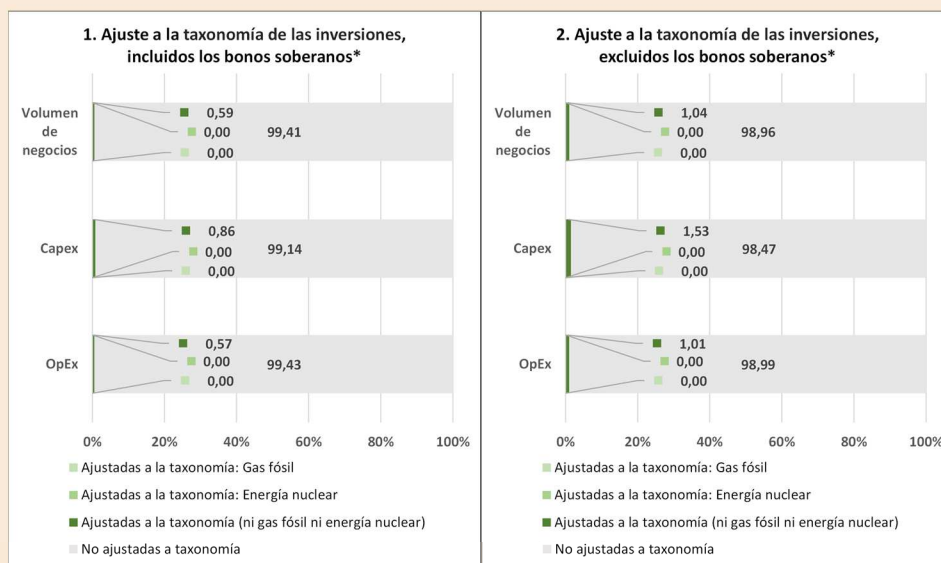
1. Ajuste a la taxonomía de las inversiones, incluidos los bonos soberanos*

Volumen de negocios
0,59
0,00
0,00
99,41

Capex
0,86
0,00
0,00
99,14

OpEx
0,57
0,00
0,00
99,43

0% 20% 40% 60% 80% 100%

Ajustadas a la taxonomía: Gas fósil
Ajustadas a la taxonomía: Energía nuclear
Ajustadas a la taxonomía (ni gas fósil ni energía nuclear)
No ajustadas a taxonomía

2. Ajuste a la taxonomía de las inversiones, excluidos los bonos soberanos*

Volumen de negocios
1,04
0,00
0,00
98,96

Capex
1,53
0,00
0,00
98,47

OpEx
1,01
0,00
0,00
98,99

0% 20% 40% 60% 80% 100%

Ajustadas a la taxonomía: Gas fósil
Ajustadas a la taxonomía: Energía nuclear
Ajustadas a la taxonomía (ni gas fósil ni energía nuclear)
No ajustadas a taxonomía